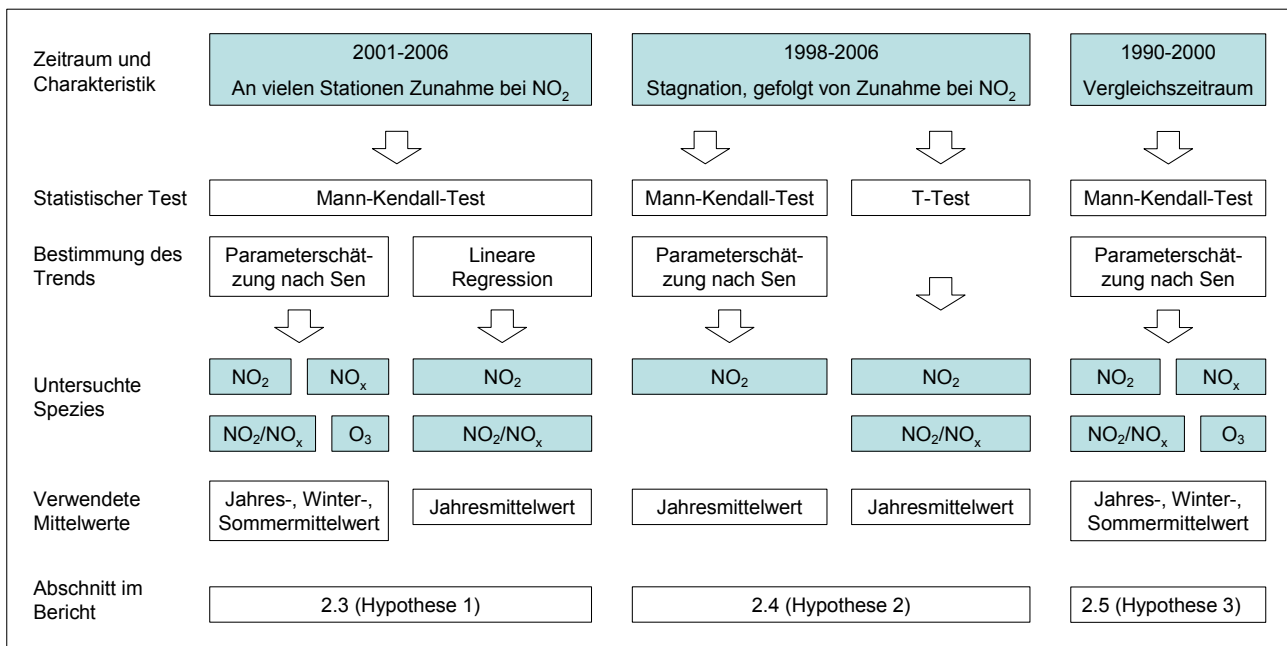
| | 2001-2006 An vielen Stationen Zunahme bei $NO_2$ | | 1998-2006 Stagnation, gefolgt von Zunahme bei $NO_2$ | | 1990-2000 Vergleichszeitraum |
|---|---|---|---|---|---|
| Zeitraum und Charakteristik | 2001-2006 An vielen Stationen Zunahme bei $NO_2$ | | 1998-2006 Stagnation, gefolgt von Zunahme bei $NO_2$ | | 1990-2000 Vergleichszeitraum |
| Statistischer Test | Mann-Kendall-Test | | Mann-Kendall-Test | T-Test | Mann-Kendall-Test |
| Bestimmung des Trends | Parameterschätzung nach Sen | Lineare Regression | Parameterschätzung nach Sen | | Parameterschätzung nach Sen |
| Untersuchte Spezies | $NO_2$, $NO_x$, $NO_2/NO_x$, $O_3$ | $NO_2$, $NO_2/NO_x$ | $NO_2$ | $NO_2$, $NO_2/NO_x$ | $NO_2$, $NO_x$, $NO_2/NO_x$, $O_3$ |
| Verwendete Mittelwerte | Jahres-, Winter-, Sommermittelwert | Jahresmittelwert | Jahresmittelwert | Jahresmittelwert | Jahres-, Winter-, Sommermittelwert |
| Abschnitt im Bericht | 2.3 (Hypothese 1) | | 2.4 (Hypothese 2) | | 2.5 (Hypothese 3) |